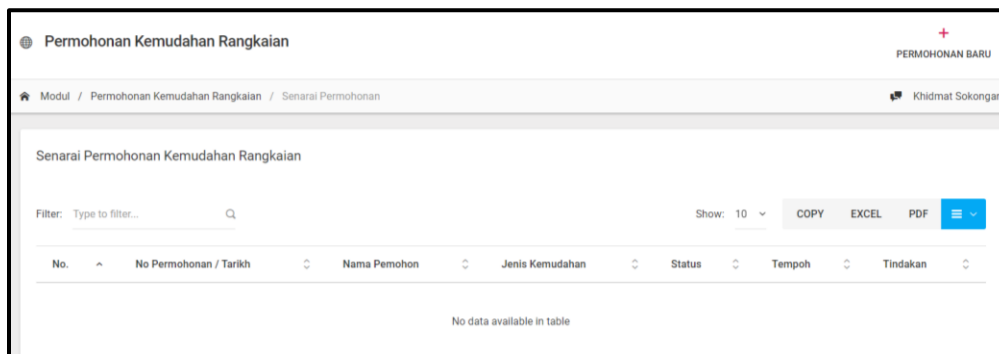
Permohonan Kemudahan Rangkaian

+
PERMOHONAN BARU

Modul / Permohonan Kemudahan Rangkaian / Senarai Permohonan

Khidmat Sokongan

Senarai Permohonan Kemudahan Rangkaian

Filter: Type to filter...

Show: 10

COPY EXCEL PDF

| No. | No Permohonan / Tarikh | Nama Pemohon | Jenis Kemudahan | Status | Tempoh | Tindakan |
|---|---|---|---|---|---|---|
| No data available in table | | | | | | |